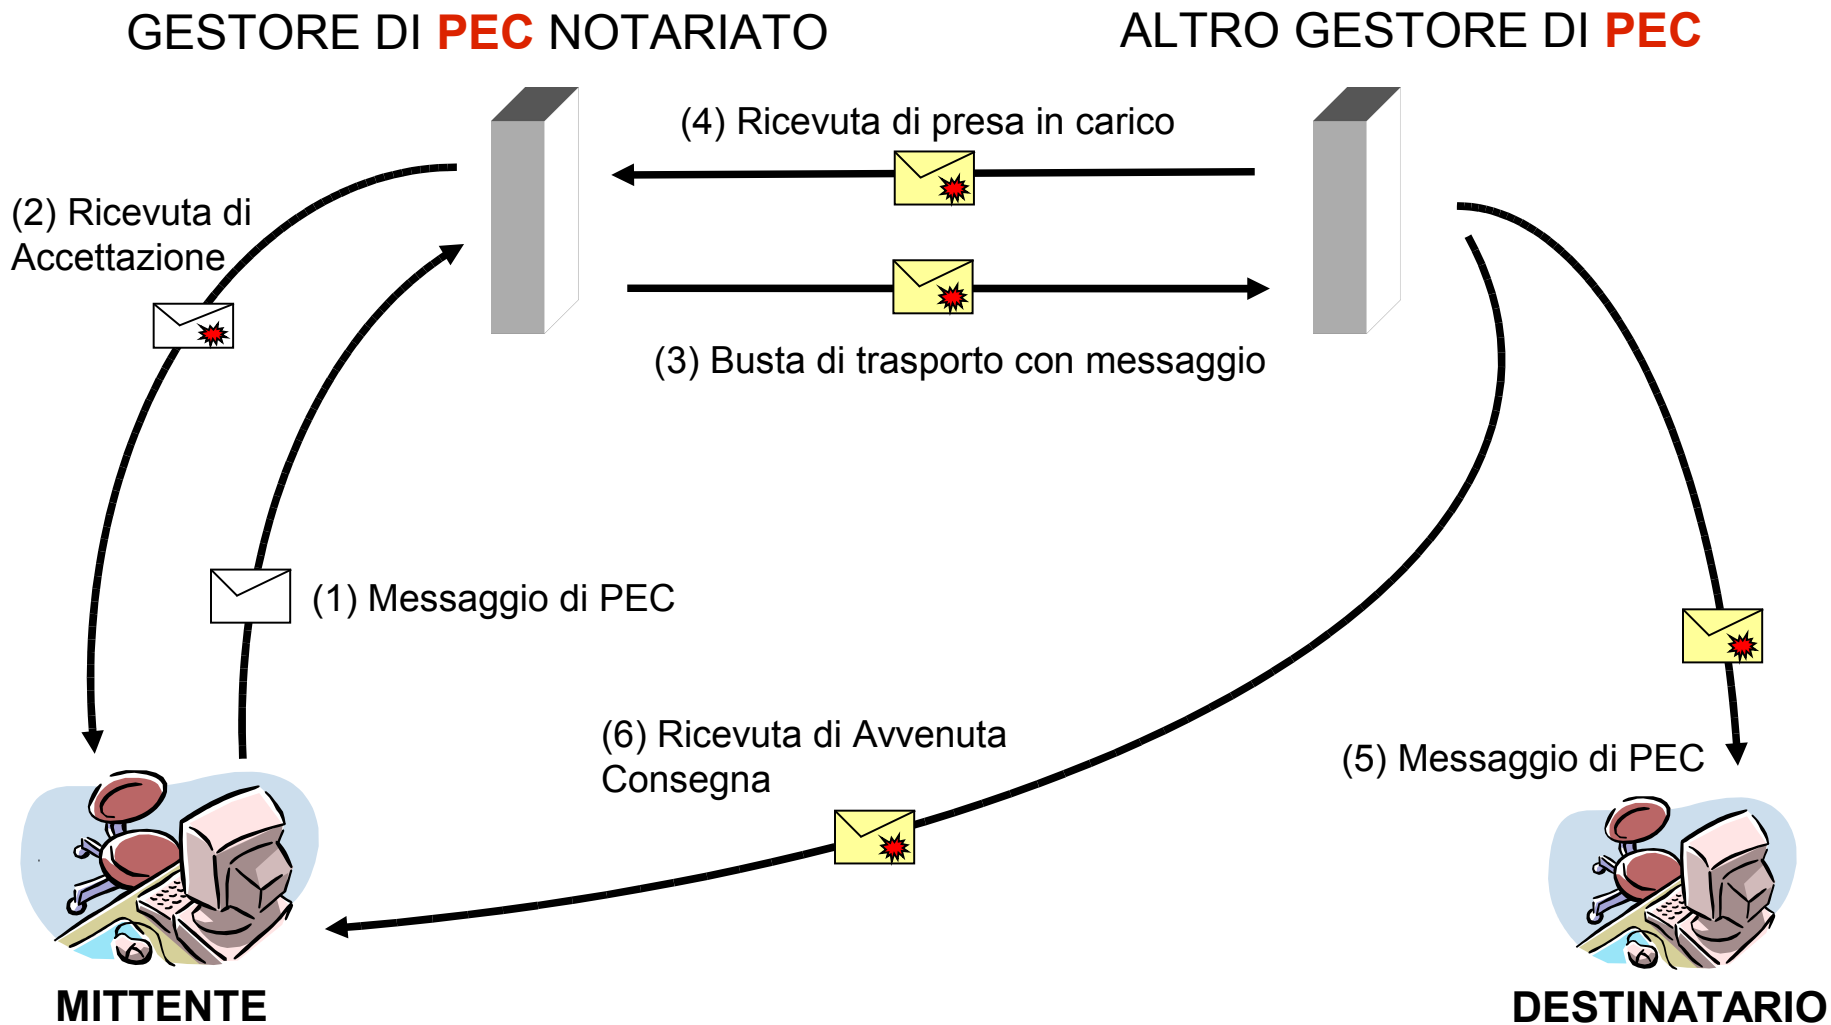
GESTORE DI PEC NOTARIATO

ALTRO GESTORE DI PEC

(4) Ricevuta di presa in carico

(2) Ricevuta di Accettazione

(3) Busta di trasporto con messaggio

(1) Messaggio di PEC

(6) Ricevuta di Avvenuta Consegna

(5) Messaggio di PEC

MITTENTE

DESTINATARIO